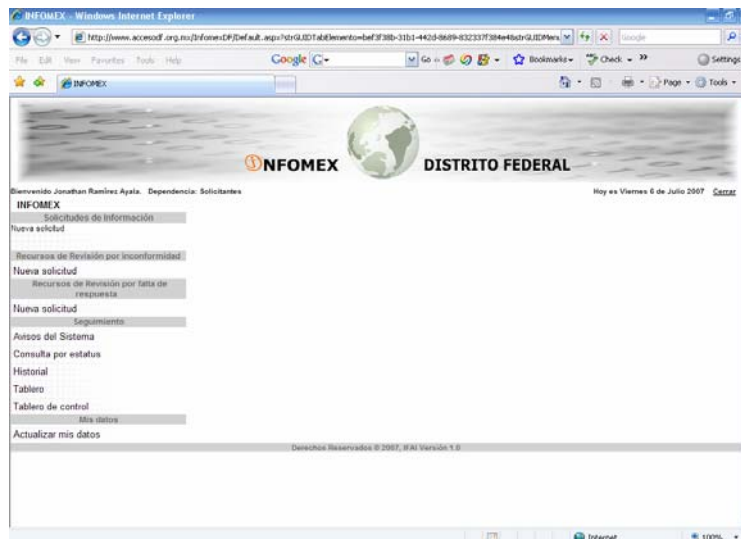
INFOMEX - Windows Internet Explorer

http://www.accesodf.org.mx/InfomexDF/Default.aspx?strGUIDTabElemento=bef3f38b-31b1-442d-8689-832337f384e4&strGUIDMenu

Google

File Edit View Favorites Tools Help

Google G-

Go Bookmarks Check Settings

INFOMEX

Page Tools

INFOMEX DISTRITO FEDERAL

Bienvenido Jonathan Ramírez Ayala. Dependencia: Solicitantes

Hoy es Viernes 6 de Julio 2007 Cerrar

INFOMEX

Solicitudes de Información

Nueva solicitud

Recursos de Revisión por inconformidad

Nueva solicitud

Recursos de Revisión por falta de respuesta

Nueva solicitud

Seguimiento

Avisos del Sistema

Consulta por estatus

Historial

Tablero

Tablero de control

Mis datos

Actualizar mis datos

Derechos Reservados © 2007, IFAI Versión 1.0

Internet

100%